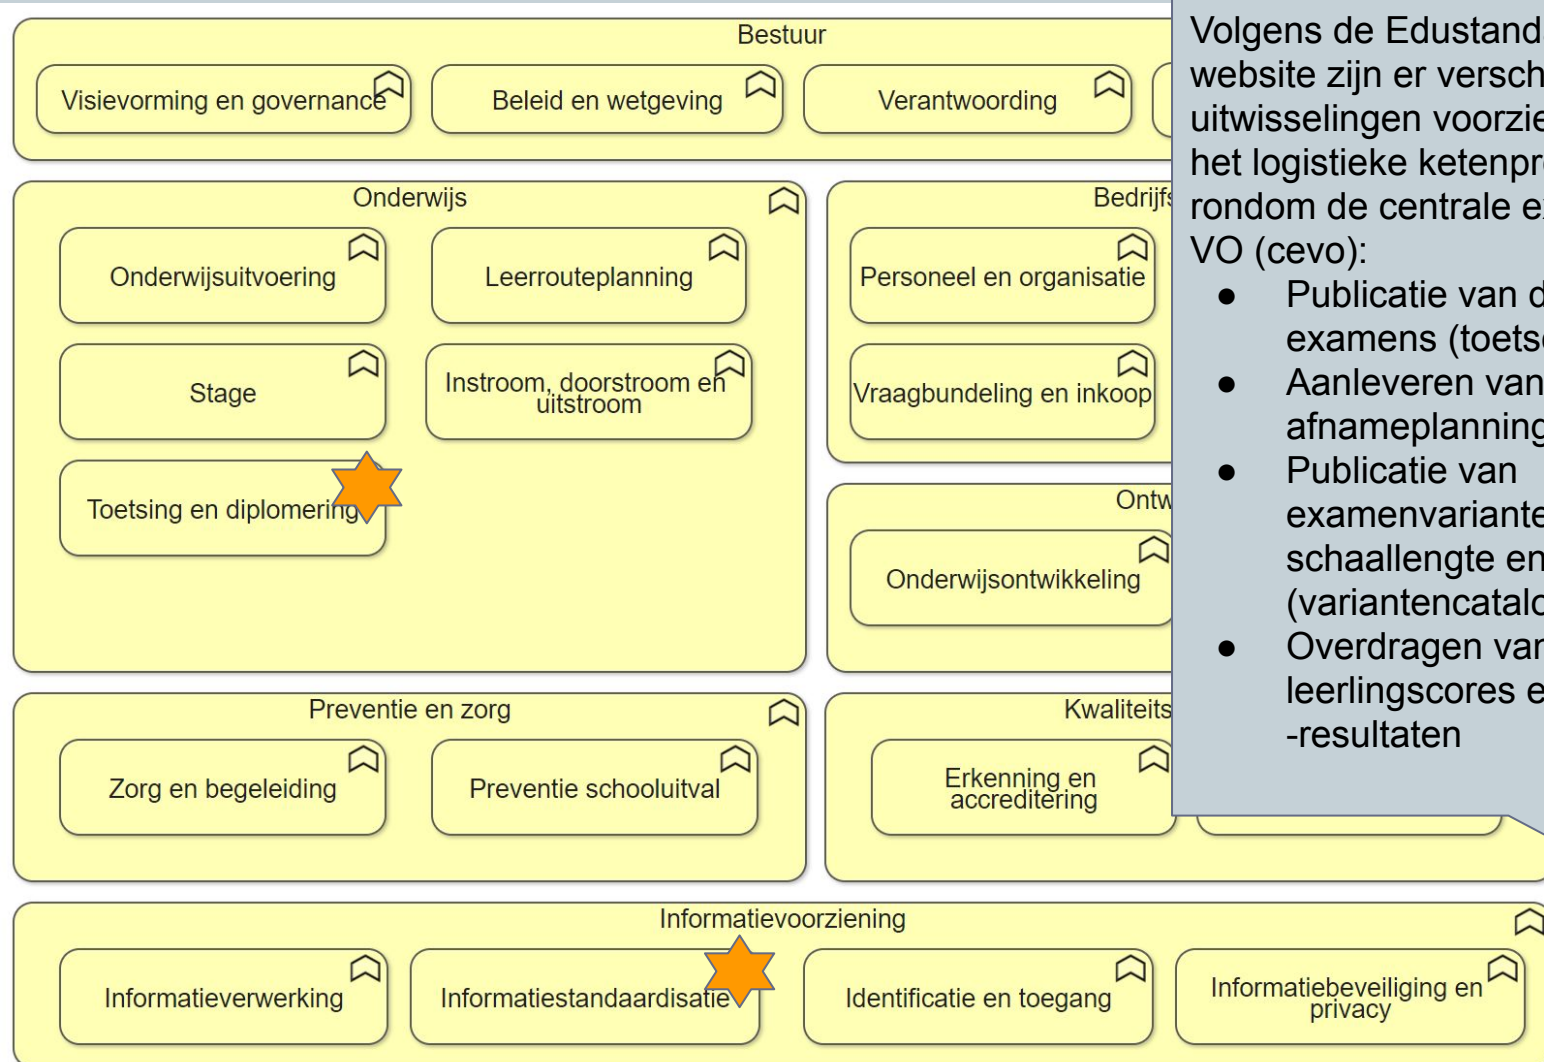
Bestuur

Visievorming en governance

Beleid en wetgeving

Verantwoording

Onderwijs

Onderwijsuitvoering

Leerrouteplanning

Stage

Instroom, doorstroom en uitstroom

Toetsing en diplomering

Bedrijfs

Personeel en organisatie

Vraagbundeling en inkoop

Ontw

Onderwijsontwikkeling

Preventie en zorg

Zorg en begeleiding

Preventie schooluitval

Kwaliteits

Erkenning en accreditering

Informatievoorziening

Informatieverwerking

Informatiestandaardisatie

Identificatie en toegang

Informatiebeveiliging en privacy

Volgens de Edustand website zijn er versch uitwisselingen voorzie het logistieke ketenpr rondom de centrale e VO (cevo):

- Publicatie van d examens (toets
- Aanleveren van afnameplanning
- Publicatie van examenvariante schaallengte en (variantencatalo
- Overdragen van leerlingscores e -resultaten